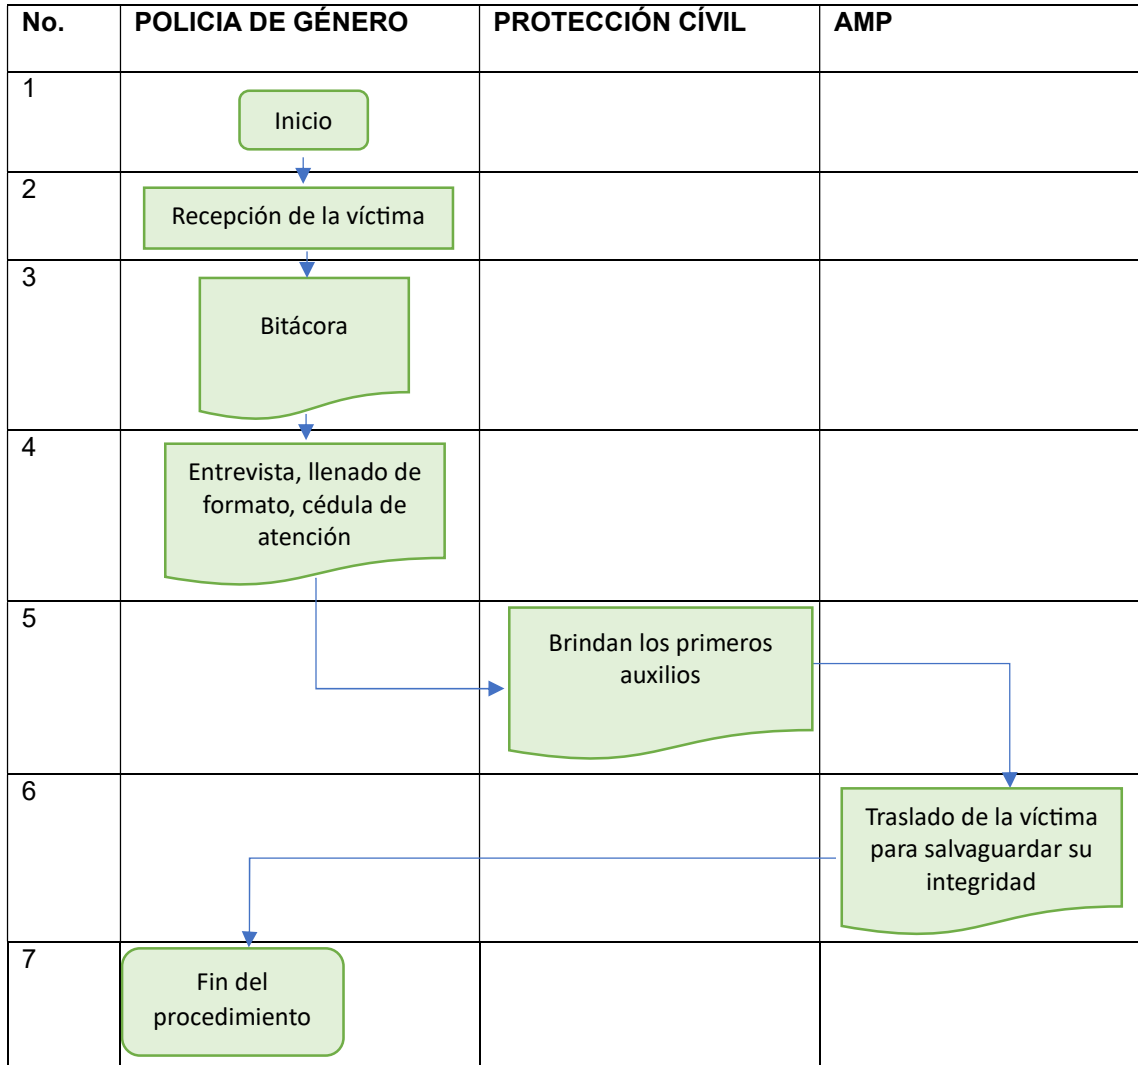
| No. | POLICIA DE GÉNERO | PROTECCIÓN CÍVIL | AMP |
|---|---|---|---|
| 1 | Inicio | | |
| 2 | Recepción de la víctima | | |
| 3 | Bitácora | | |
| 4 | Entrevista, llenado de formato, cédula de atención | | |
| 5 | | Brindan los primeros auxilios | |
| 6 | | | Traslado de la víctima para salvaguardar su integridad |
| 7 | Fin del procedimiento | | |